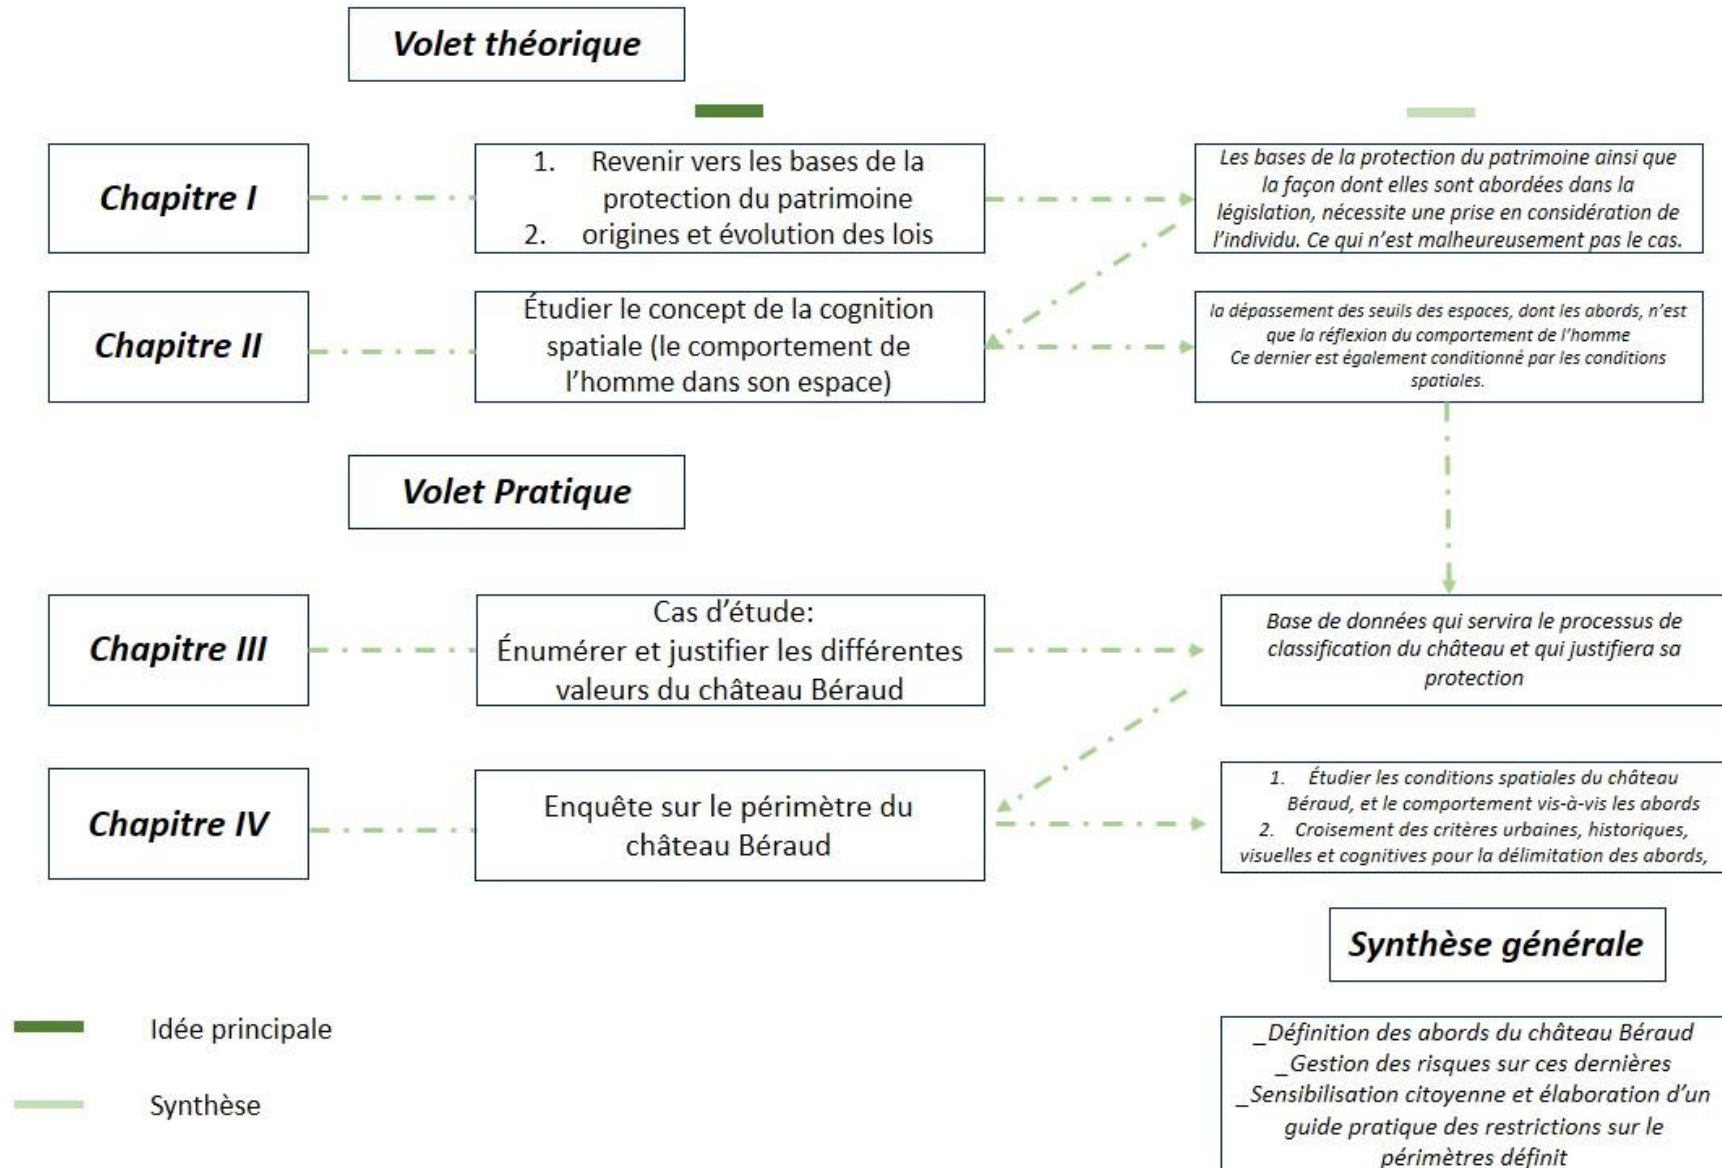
Volet théorique

Chapitre I

1. Revenir vers les bases de la protection du patrimoine
2. origines et évolution des lois

Les bases de la protection du patrimoine ainsi que la façon dont elles sont abordées dans la législation, nécessite une prise en considération de l'individu. Ce qui n'est malheureusement pas le cas.

Chapitre II

Étudier le concept de la cognition spatiale (le comportement de l'homme dans son espace)

la dépassement des seuils des espaces, dont les abords, n'est que la réflexion du comportement de l'homme
Ce dernier est également conditionné par les conditions spatiales.

Volet Pratique

Chapitre III

Cas d'étude:
Énumérer et justifier les différentes valeurs du château Béraud

Base de données qui servira le processus de classification du château et qui justifiera sa protection

Chapitre IV

Enquête sur le périmètre du château Béraud

1. Étudier les conditions spatiales du château Béraud, et le comportement vis-à-vis les abords
2. Croisement des critères urbaines, historiques, visuelles et cognitives pour la délimitation des abords,

Synthèse générale

_Définition des abords du château Béraud
_Gestion des risques sur ces dernières
_Sensibilisation citoyenne et élaboration d'un guide pratique des restrictions sur le périmètres définit

Idée principale

Synthèse